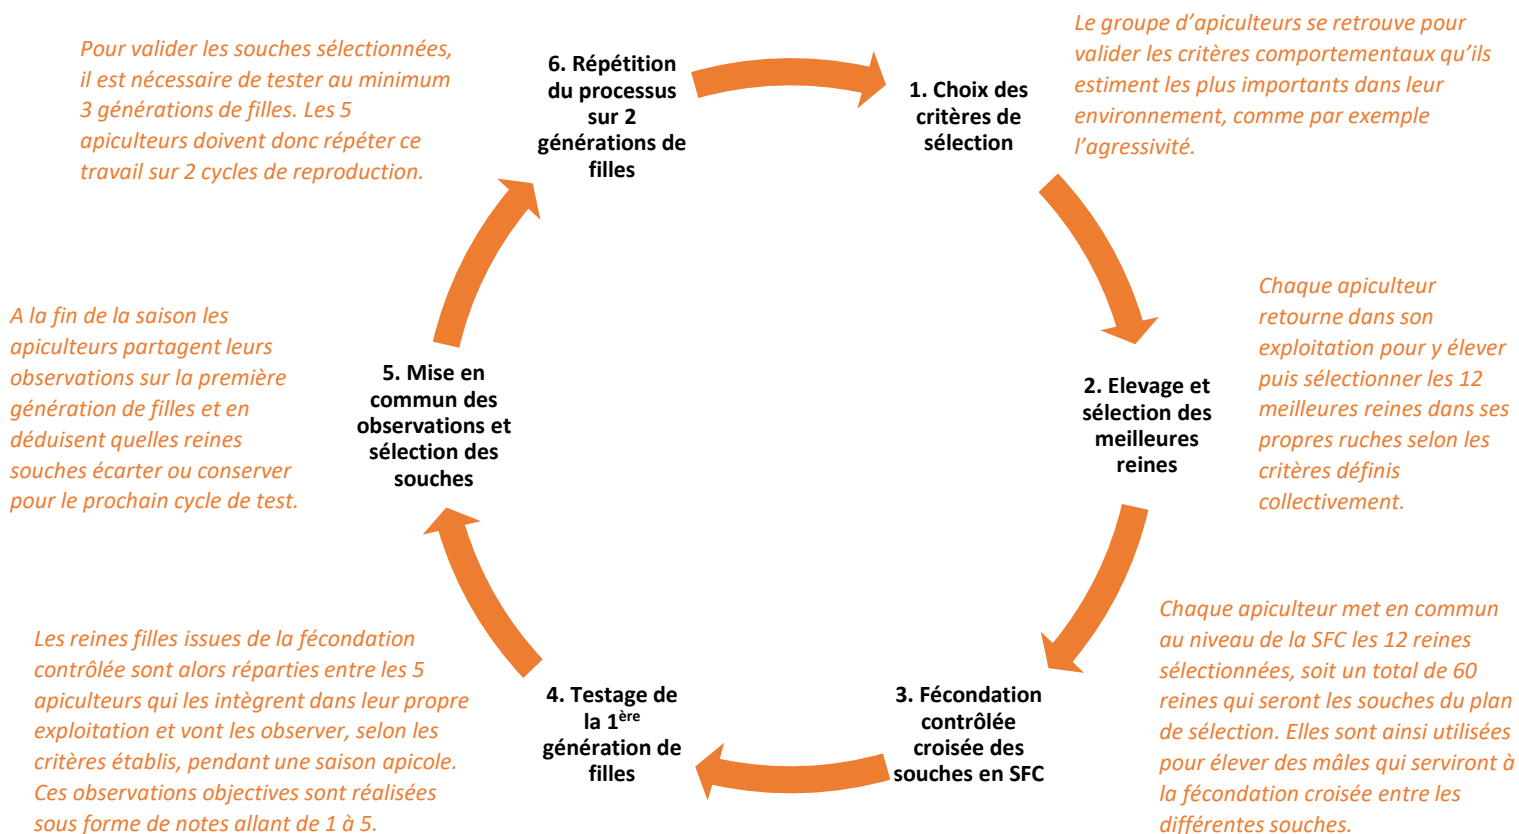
Pour valider les souches sélectionnées, il est nécessaire de tester au minimum 3 générations de filles. Les 5 apiculteurs doivent donc répéter ce travail sur 2 cycles de reproduction.

6. Répétition du processus sur 2 générations de filles

1. Choix des critères de sélection

Le groupe d'apiculteurs se retrouve pour valider les critères comportementaux qu'ils estiment les plus importants dans leur environnement, comme par exemple l'agressivité.

Chaque apiculteur retourne dans son exploitation pour y élever puis sélectionner les 12 meilleures reines dans ses propres ruches selon les critères définis collectivement.

2. Elevage et sélection des meilleures reines

A la fin de la saison les apiculteurs partagent leurs observations sur la première génération de filles et en déduisent quelles reines souches écarter ou conserver pour le prochain cycle de test.

5. Mise en commun des observations et sélection des souches

Chaque apiculteur met en commun au niveau de la SFC les 12 reines sélectionnées, soit un total de 60 reines qui seront les souches du plan de sélection. Elles sont ainsi utilisées pour élever des mâles qui serviront à la fécondation croisée entre les différentes souches.

3. Fécondation contrôlée croisée des souches en SFC

4. Testage de la 1$^{ère}$ génération de filles

Les reines filles issues de la fécondation contrôlée sont alors réparties entre les 5 apiculteurs qui les intègrent dans leur propre exploitation et vont les observer, selon les critères établis, pendant une saison apicole. Ces observations objectives sont réalisées sous forme de notes allant de 1 à 5.